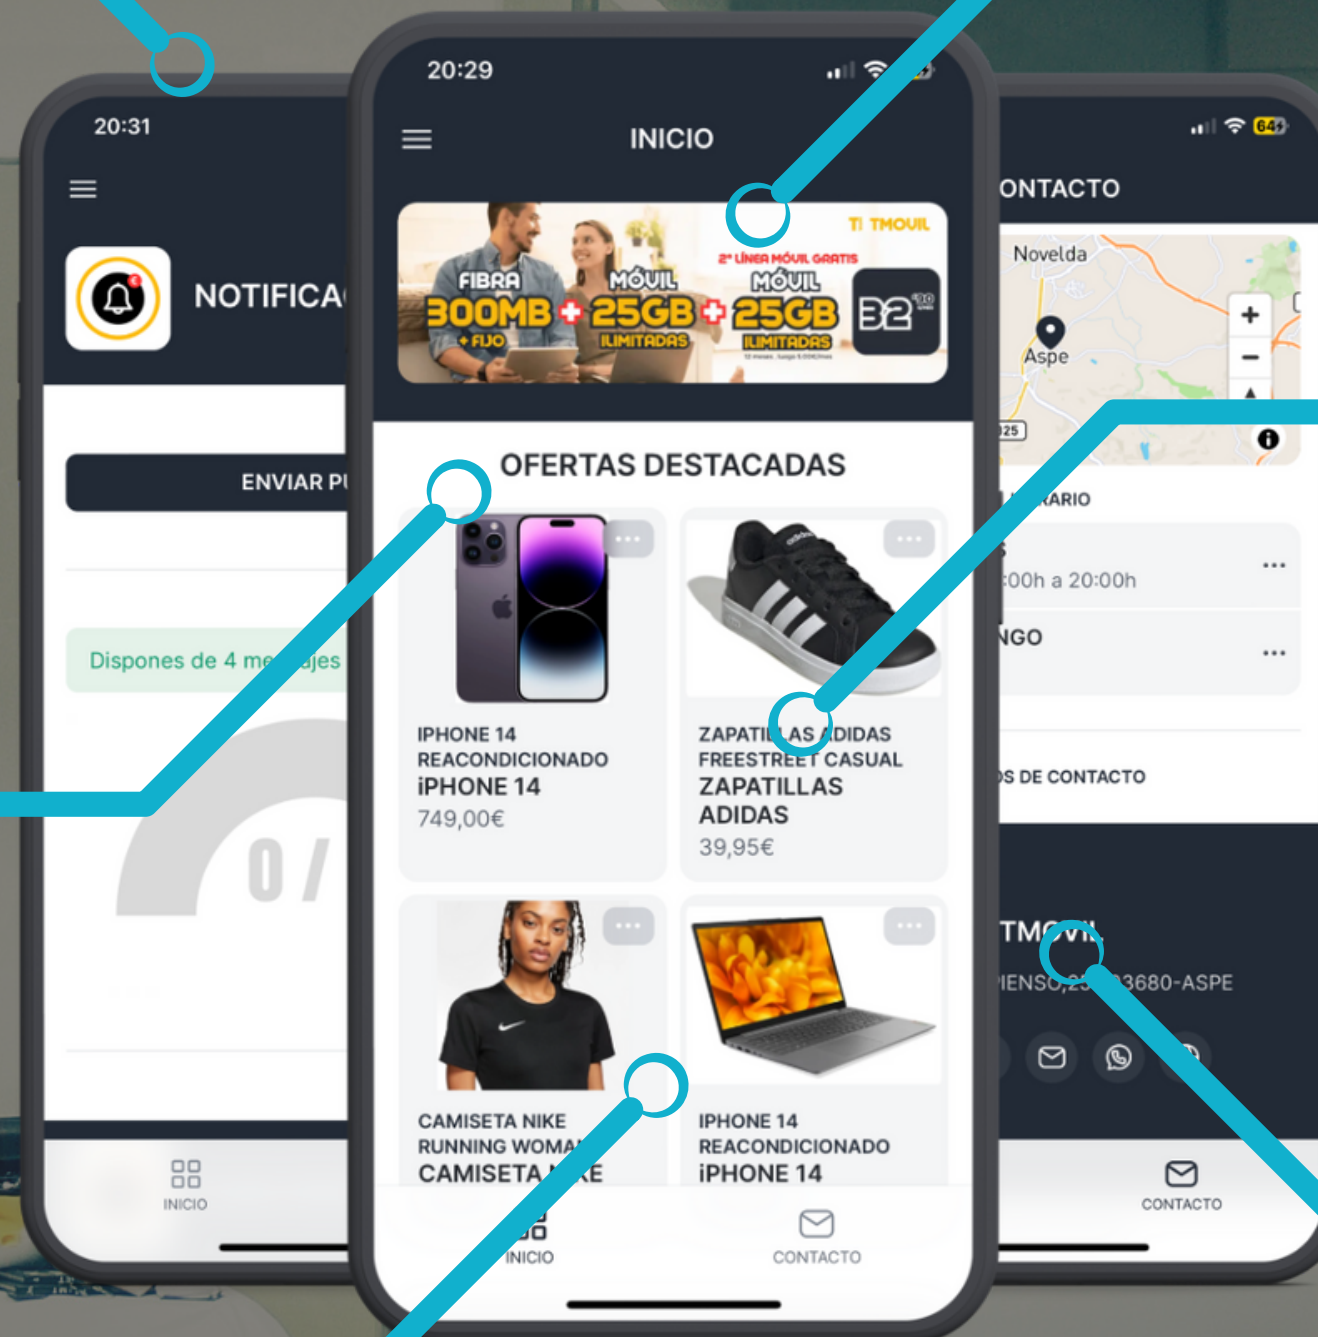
20:31

NOTIFICA

ENVIAR P

Dispones de 4 me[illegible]ajes

0/

INICIO

20:29

INICIO

TMOVIL

2ª LÍNEA MÓVIL GRATIS

FIBRA 300MB + FIJO

MÓVIL 25GB ILIMITADAS

MÓVIL 25GB ILIMITADAS

32€

OFERTAS DESTACADAS

IPHONE 14 REACONDICIONADO
iPHONE 14
749,00€

ZAPATI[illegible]LAS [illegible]DIDAS FREESTREET CASUAL
ZAPATILLAS ADIDAS
39,95€

CAMISETA NIKE RUNNING WOMA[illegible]
CAMISETA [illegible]E

IPHONE 14 REACONDICIONADO
iPHONE 14

INICIO

CONTACTO

64

ONTACTO

Novelda

Aspe

25

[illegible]ARIO

:00h a 20:00h

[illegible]NGO

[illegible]S DE CONTACTO

TM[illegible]VI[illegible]

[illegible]IENSO,2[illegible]3680-ASPE

CONTACTO